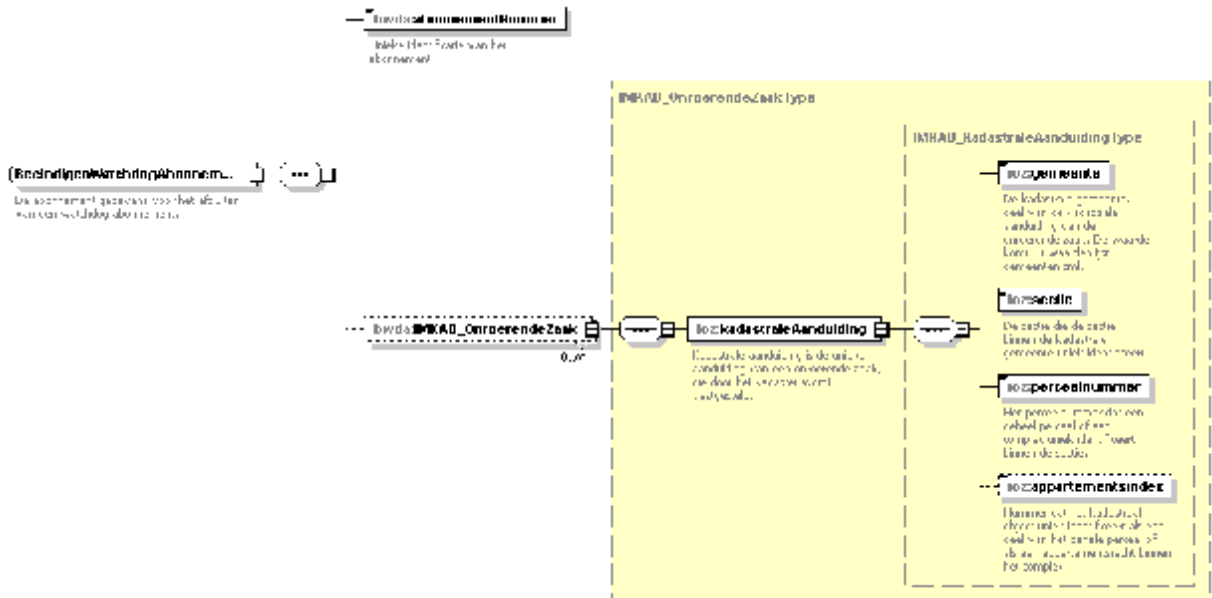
bwda:abonnementNummer

Unieke identificatie van het abonnement

BeeindigenWerkingAbonneme...

Dit abonnement geeft aan voor het afsluiten van een werking abonnement.

bwda:IMKAD_OnroerendeZaak

0..∞

IMKAD_OnroerendeZaakType

koz:kadastraleAanduiding

De kadastrale aanduiding is de unieke aanduiding van een onroerende zaak, die door het kadaster wordt vastgesteld.

IMKAD_KadastraleAanduidingType

koz:gemeente

De kadastrale gemeente, deel van de kadastrale aanduiding van de onroerende zaak. De waarde komt uit een tabel met gemeenten.

koz:sectie

De sectie die de sectie binnen de kadastrale gemeente identificeert.

koz:perceelnummer

Het perceelnummer dat een geheel perceel of een complex aanduidt binnen de sectie.

koz:appartementsindex

Nummer dat, als kadastrale eenheid, deel is van het gehele perceel of de ondergrond van een complex binnen het complex.